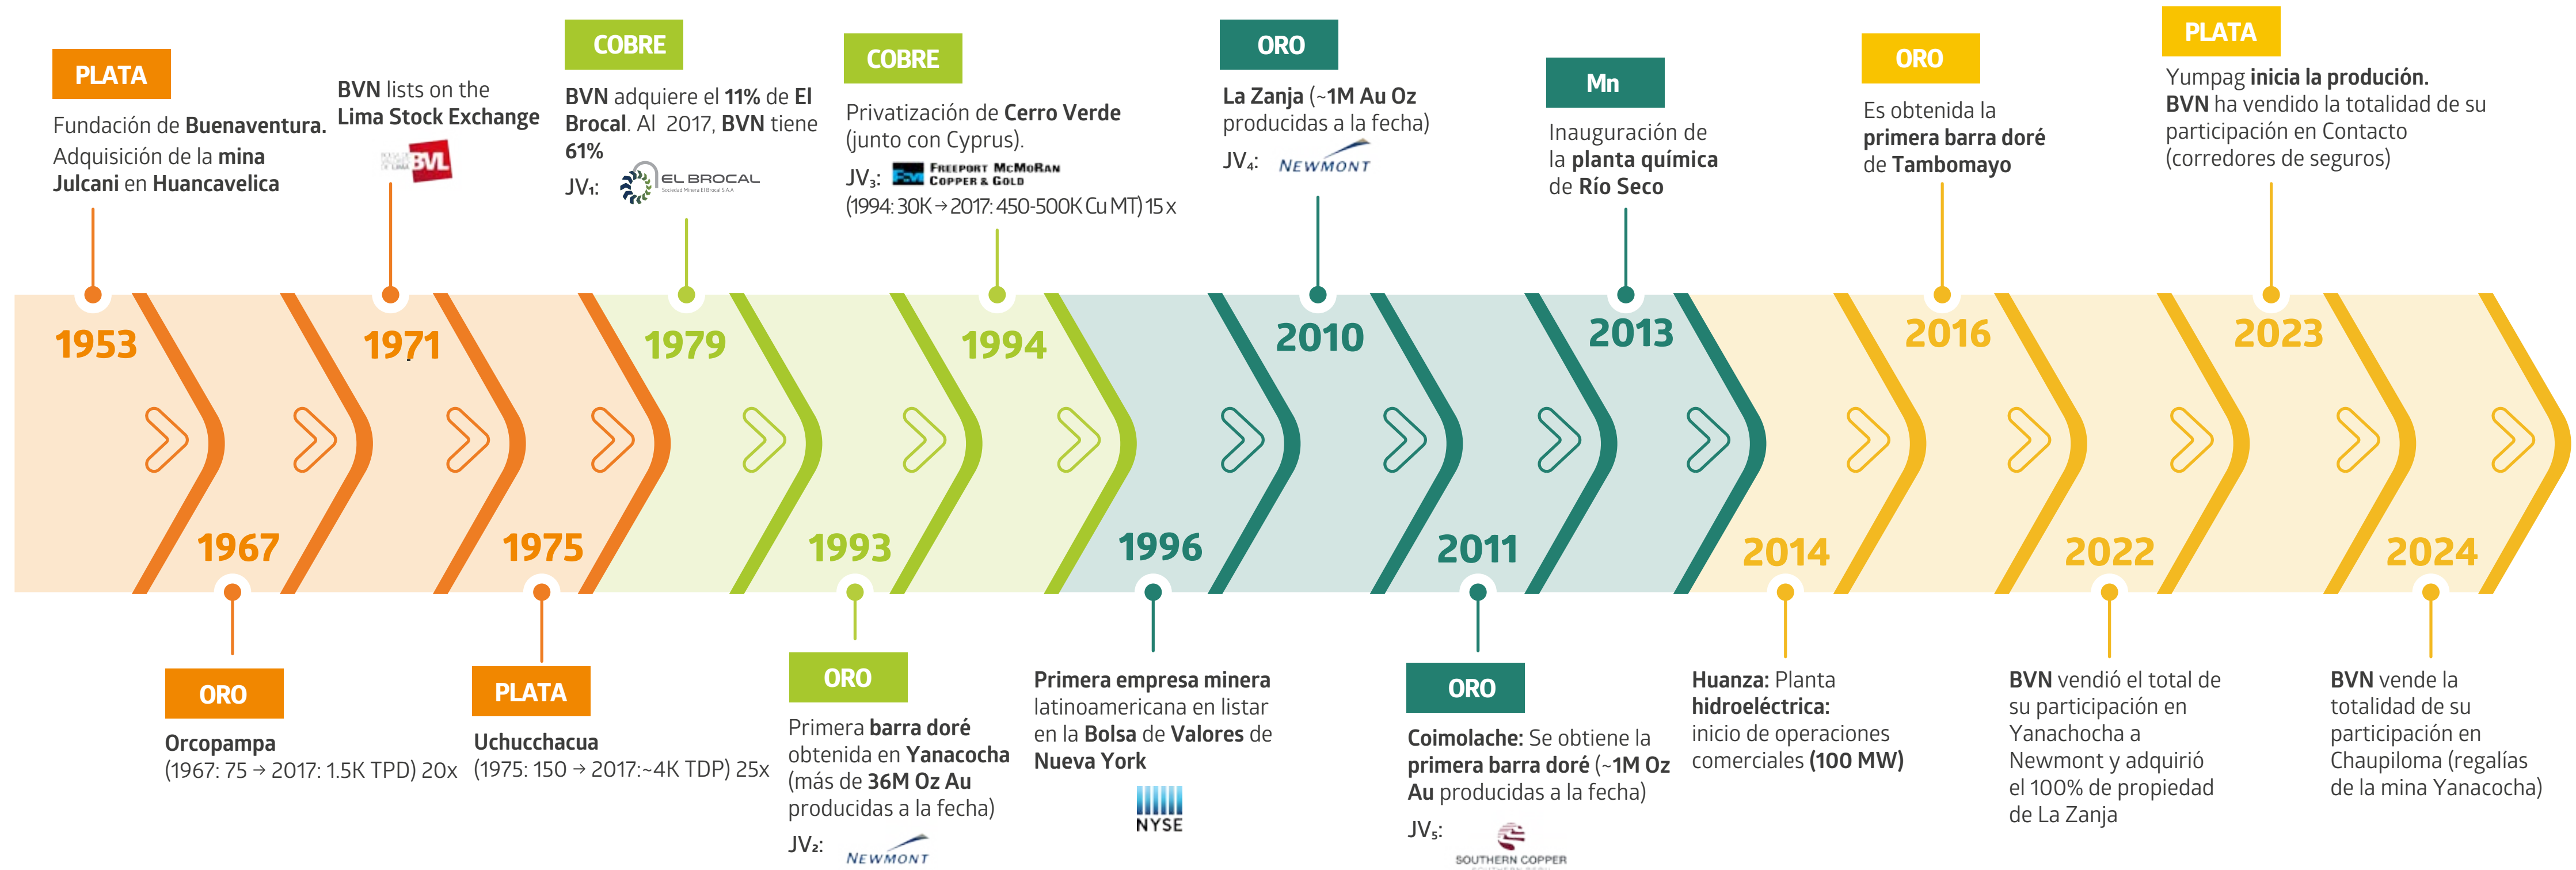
PLATA
Fundación de Buenaventura. Adquisición de la mina Julcani en Huancavelica

BVN lists on the Lima Stock Exchange
BVL

COBRE
BVN adquiere el 11% de El Brocal. Al 2017, BVN tiene 61%
JV₁: EL BROCAL

COBRE
Privatización de Cerro Verde (junto con Cyprus).
JV₃: FREEPORT MCMORAN COPPER & GOLD
(1994: 30K → 2017: 450-500K Cu MT) 15 x

ORO
La Zanja (~1M Au Oz producidas a la fecha)
JV₄: NEWMONT

Mn
Inauguración de la planta química de Río Seco

ORO
Es obtenida la primera barra doré de Tambomayo

PLATA
Yumpag inicia la produción. BVN ha vendido la totalidad de su participación en Contacto (corredores de seguros)

1953
1967
1971
1975
1979
1993
1994
1996
2010
2011
2013
2014
2016
2022
2023
2024

ORO
Orcopampa
(1967: 75 → 2017: 1.5K TPD) 20x

PLATA
Uchucchacua
(1975: 150 → 2017:~4K TDP) 25x

ORO
Primera barra doré obtenida en Yanacocha (más de 36M Oz Au producidas a la fecha)
JV₂: NEWMONT

Primera empresa minera latinoamericana en listar en la Bolsa de Valores de Nueva York
NYSE

ORO
Coimolache: Se obtiene la primera barra doré (~1M Oz Au producidas a la fecha)
JV₅: SOUTHERN COPPER

Huanza: Planta hidroeléctrica: inicio de operaciones comerciales (100 MW)

BVN vendió el total de su participación en Yanachocha a Newmont y adquirió el 100% de propiedad de La Zanja

BVN vende la totalidad de su participación en Chaupiloma (regalías de la mina Yanacocha)